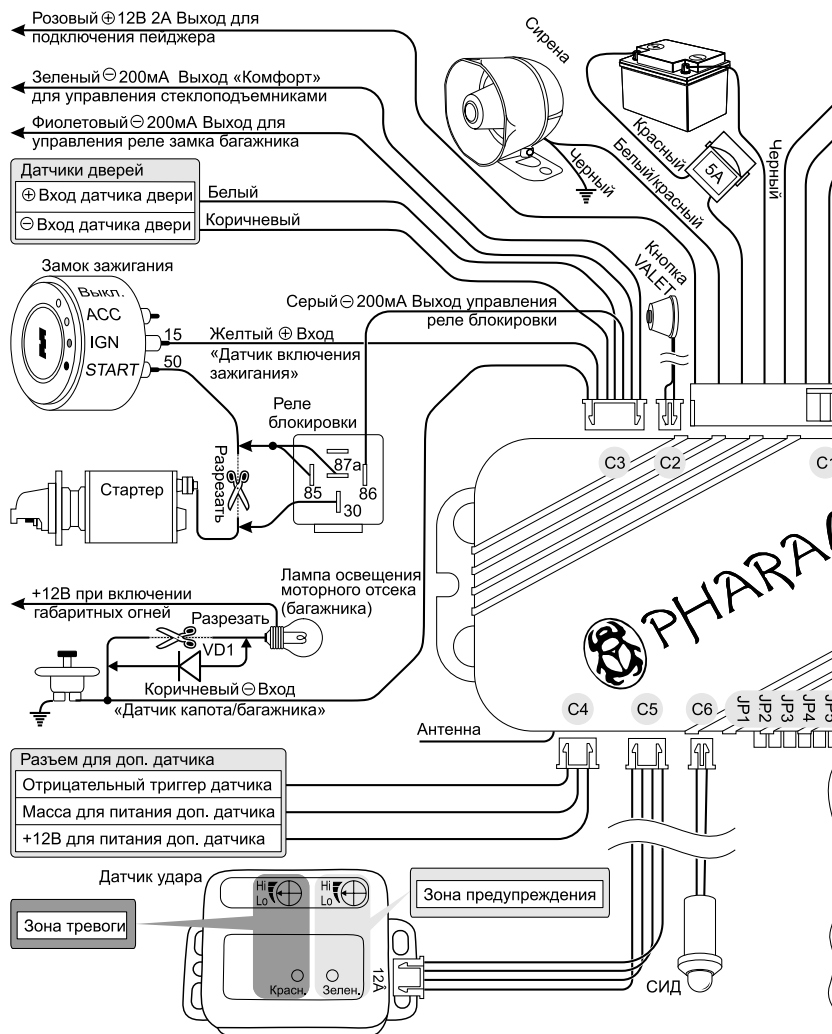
Розовый ⊕12В 2А Выход для подключения пейджера

Зеленый ⊖200мА Выход «Комфорт» для управления стеклоподъемниками

Фиолетовый ⊖200мА Выход для управления реле замка багажника

Сирена

Черный

Красный

5А

Белый/красный

Черный

Датчики дверей

⊕Вход датчика двери

⊖Вход датчика двери

Белый

Коричневый

Кнопка VALET

Замок зажигания

Выкл.

ACC

IGN

START

15

50

Серый ⊖200мА Выход управления реле блокировки

Желтый ⊕ Вход «Датчик включения зажигания»

Реле блокировки

87a

85

86

30

Разрезать

Стартер

C3

C2

C1

PHARA

+12В при включении габаритных огней

Лампа освещения моторного отсека (багажника)

Разрезать

VD1

Коричневый ⊖Вход «Датчик капота/багажника»

Антенна

C4

C5

C6

JP1

JP2

JP3

JP4

JP5

Разъем для доп. датчика

Отрицательный триггер датчика

Масса для питания доп. датчика

+12В для питания доп. датчика

Датчик удара

Hi

Lo

Hi

Lo

Зона предупреждения

Зона тревоги

Красн.

Зелен.

12A

СИД